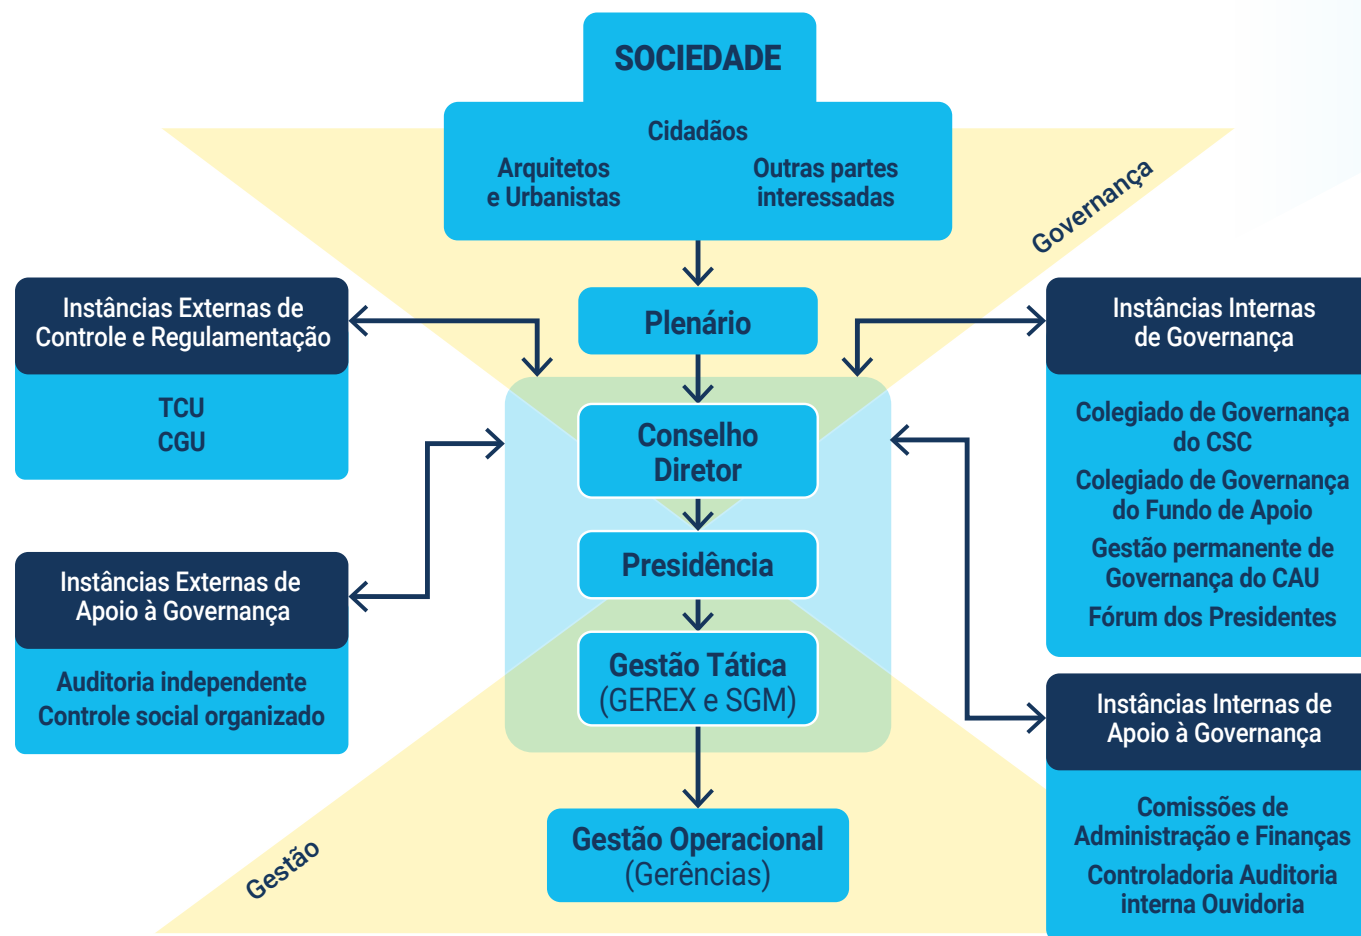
SOCIEDADE

Cidadãos

Arquitetos e Urbanistas

Outras partes interessadas

Governança

Instâncias Externas de Controle e Regulamentação

TCU
CGU

Plenário

Instâncias Internas de Governança

Colegiado de Governança do CSC
Colegiado de Governança do Fundo de Apoio
Gestão permanente de Governança do CAU
Fórum dos Presidentes

Conselho Diretor

Presidência

Instâncias Externas de Apoio à Governança

Auditoria independente
Controle social organizado

Gestão Tática (GEREX e SGM)

Instâncias Internas de Apoio à Governança

Comissões de Administração e Finanças
Controladoria Auditoria interna Ouvidoria

Gestão Operacional (Gerências)

Gestão